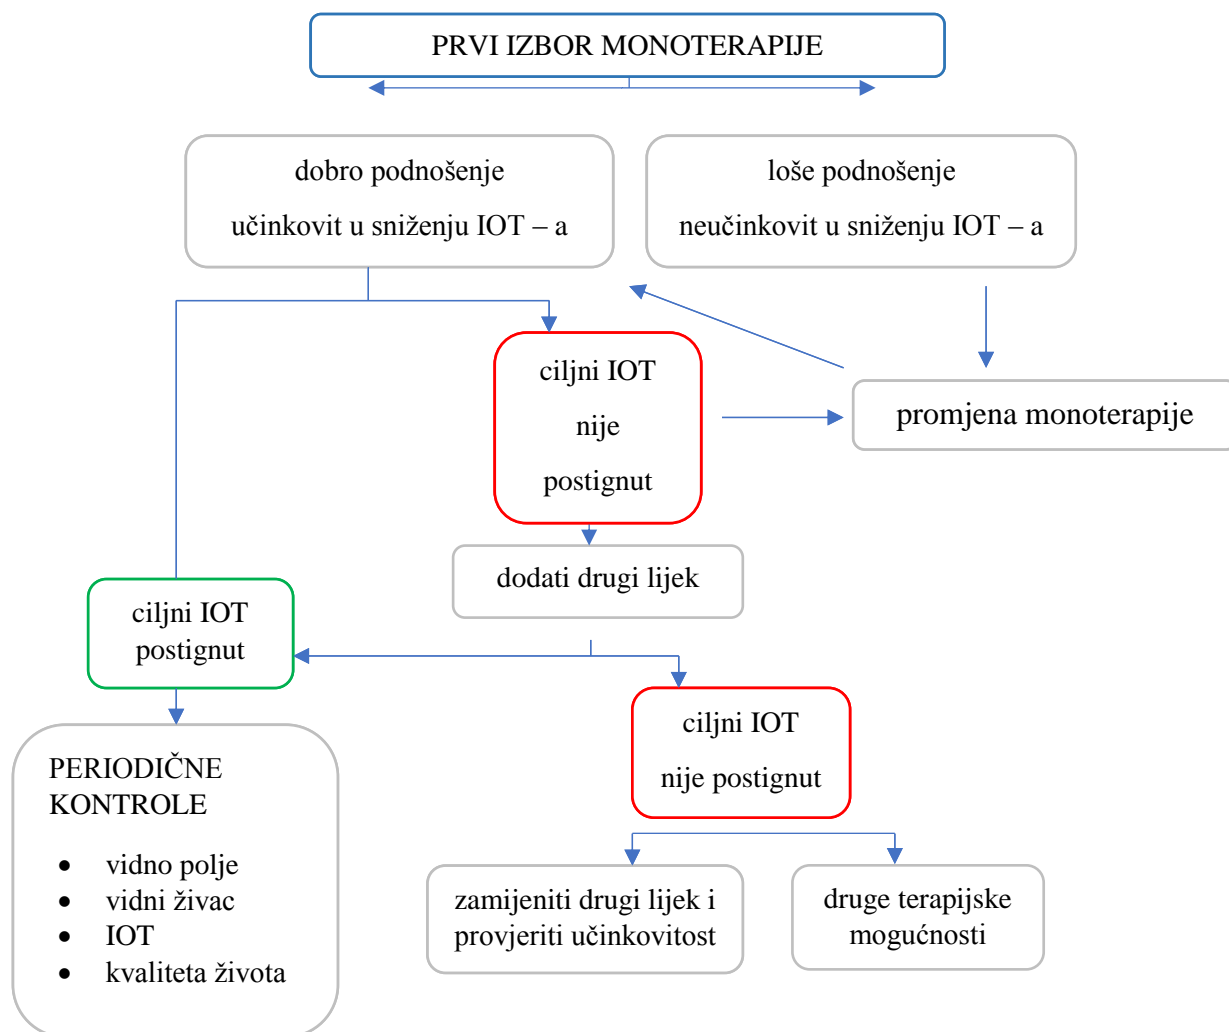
PRVI IZBOR MONOTERAPIJE

dobro podnošenje
učinkovit u sniženju IOT – a

loše podnošenje
neučinkovit u sniženju IOT – a

ciljni IOT
nije
postignut

promjena monoterapije

dodati drugi lijek

ciljni IOT
postignut

ciljni IOT
nije postignut

PERIODIČNE KONTROLE

- vidno polje
- vidni živac
- IOT
- kvaliteta života

zamijeniti drugi lijek i provjeriti učinkovitost

druge terapijske mogućnosti